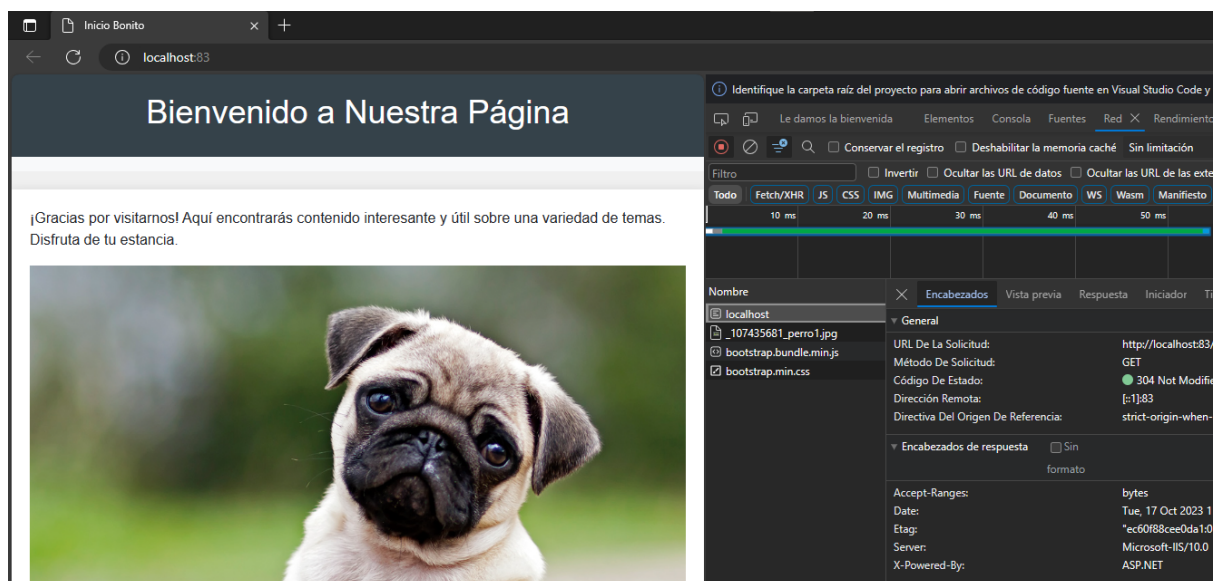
Inicio Bonito × +

localhost:83

Bienvenido a Nuestra Página

¡Gracias por visitarnos! Aquí encontrarás contenido interesante y útil sobre una variedad de temas. Disfruta de tu estancia.

Identifique la carpeta raíz del proyecto para abrir archivos de código fuente en Visual Studio Code y

Le damos la bienvenida Elementos Consola Fuentes Red × Rendimiento

Conservar el registro Deshabilitar la memoria caché Sin limitación

Filtro Invertir Ocultar las URL de datos Ocultar las URL de las exte

Todo Fetch/XHR JS CSS IMG Multimedia Fuente Documento WS Wasm Manifiesto

10 ms 20 ms 30 ms 40 ms 50 ms

Nombre
localhost
_107435681_perro1.jpg
bootstrap.bundle.min.js
bootstrap.min.css

× Encabezados Vista previa Respuesta Iniciador Ti

General

| | |
|---|---|
| URL De La Solicitud: | http://localhost:83/ |
| Método De Solicitud: | GET |
| Código De Estado: | 304 Not Modifie |
| Dirección Remota: | [::1]:83 |
| Directiva Del Origen De Referencia: | strict-origin-when- |

Encabezados de respuesta Sin formato

| | |
|---|---|
| Accept-Ranges: | bytes |
| Date: | Tue, 17 Oct 2023 1 |
| Etag: | "ec60f88cee0da1:0 |
| Server: | Microsoft-IIS/10.0 |
| X-Powered-By: | ASP.NET |